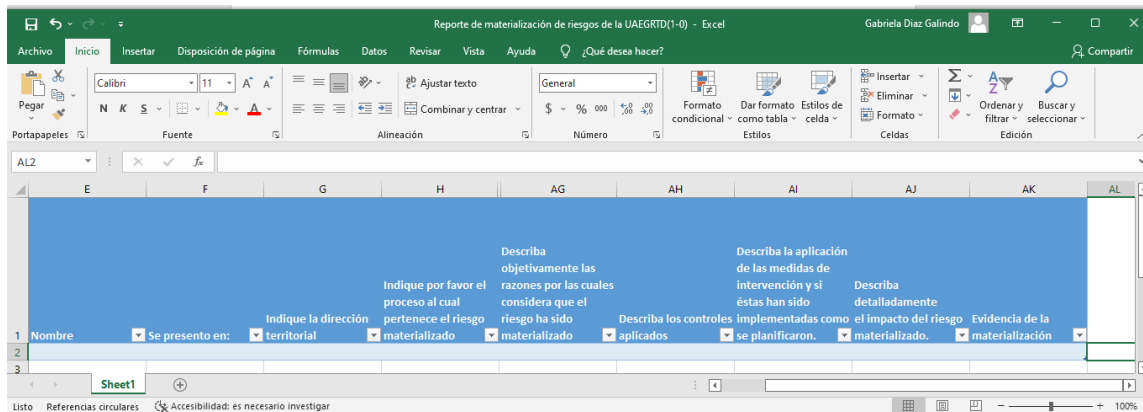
Reporte de materialización de riesgos de la UAEGRTD(1-0) - Excel
Gabriela Diaz Galindo

Archivo Inicio Insertar Disposición de página Fórmulas Datos Revisar Vista Ayuda ¿Qué desea hacer? Compartir

Pegar
Portapapeles
Calibri 11 A A
N K S
Fuente
Ajustar texto
Combinar y centrar
Alineación
General
$ % 000 ,00 ,00
Número
Formato condicional
Dar formato como tabla
Estilos de celda
Estilos
Insertar
Eliminar
Formato
Celdas
Ordenar y filtrar
Buscar y seleccionar
Edición

AL2 fx

| | E | F | G | H | AG | AH | AI | AJ | AK | AL |
|---|---|---|---|---|---|---|---|---|---|---|
| 1 | Nombre | Se presento en: | Indique la dirección territorial | Indique por favor el proceso al cual pertenece el riesgo materializado | Describa objetivamente las razones por las cuales considera que el riesgo ha sido materializado | Describa los controles aplicados | Describa la aplicación de las medidas de intervención y si éstas han sido implementadas como se planificaron. | Describa detalladamente el impacto del riesgo materializado. | Evidencia de la materialización | |
| 2 | | | | | | | | | | |
| 3 | | | | | | | | | | |

Sheet1

Listo Referencias circulares Accesibilidad: es necesario investigar 100%